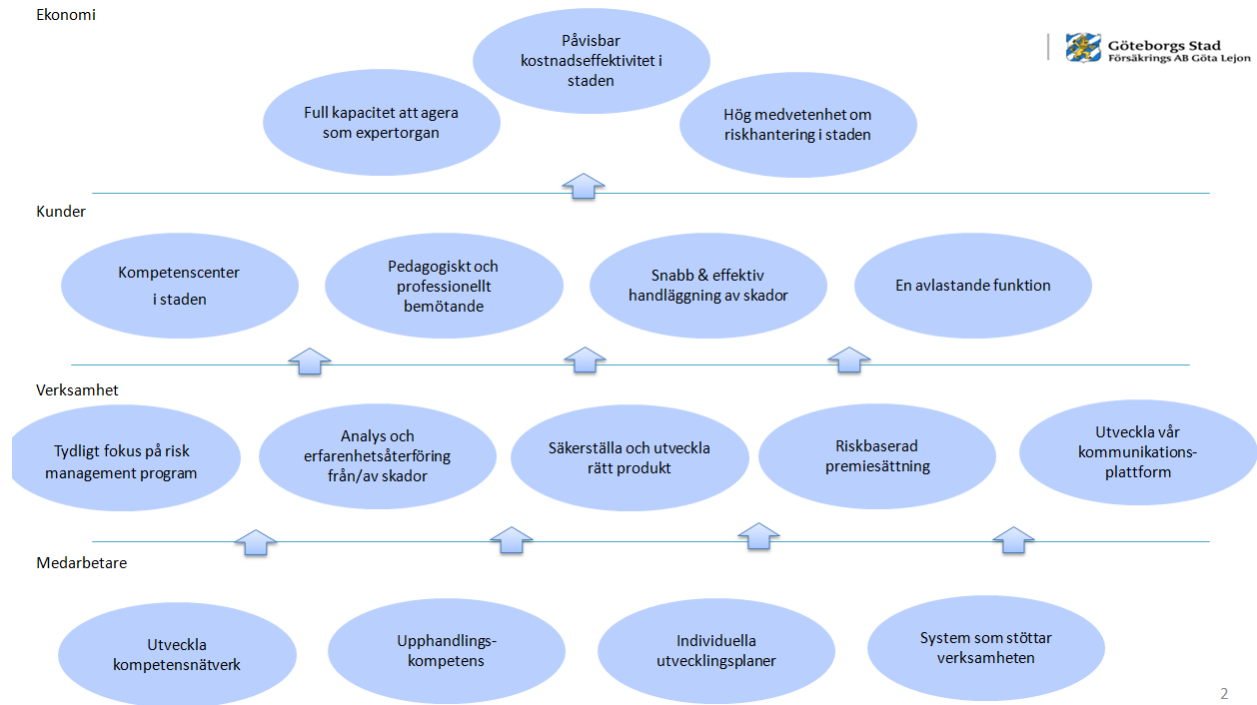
Ekonomi

Påvisbar kostnadseffektivitet i staden

Göteborgs Stad
Försäkrings AB Göta Lejon

Full kapacitet att agera som expertorgan

Hög medvetenhet om riskhantering i staden

Kunder

Kompetenscenter i staden

Pedagogiskt och professionellt bemötande

Snabb & effektiv handläggning av skador

En avlastande funktion

Verksamhet

Tydligt fokus på risk management program

Analys och erfarenhetsåterföring från/av skador

Säkerställa och utveckla rätt produkt

Riskbaserad premiesättning

Utveckla vår kommunikationsplattform

Medarbetare

Utveckla kompetensnätverk

Upphandlingskompetens

Individuella utvecklingsplaner

System som stöttar verksamheten

2